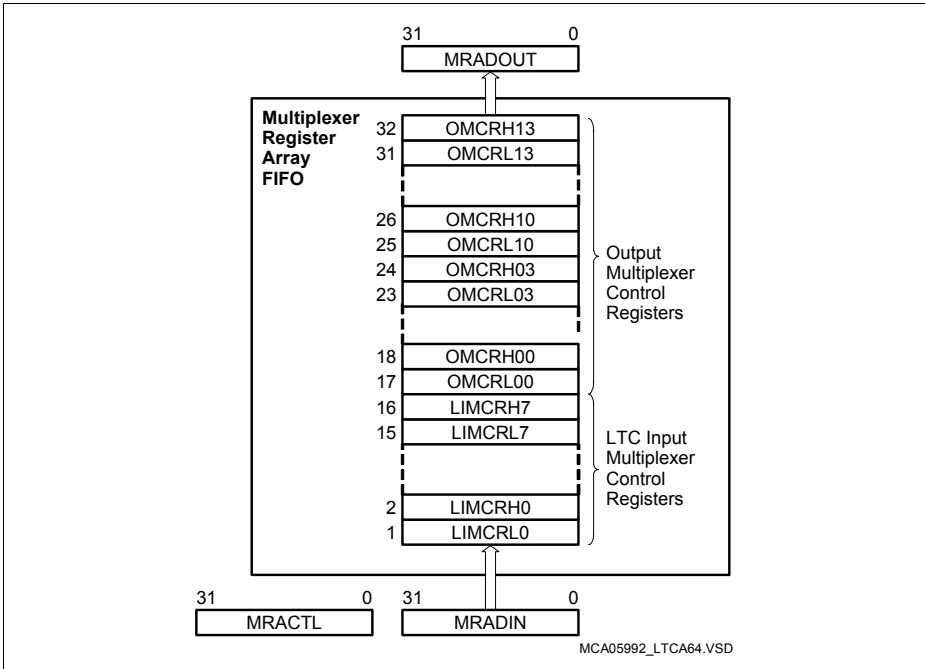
31 0
MRADOUT

Multiplexer Register Array FIFO

32 OMCRH13
31 OMCRL13
26 OMCRH10
25 OMCRL10
24 OMCRH03
23 OMCRL03
18 OMCRH00
17 OMCRL00
16 LIMCRH7
15 LIMCRL7
2 LIMCRH0
1 LIMCRL0

Output Multiplexer Control Registers

LTC Input Multiplexer Control Registers

31 0
MRACTL

31 0
MRADIN

MCA05992_LTCA64.VSD